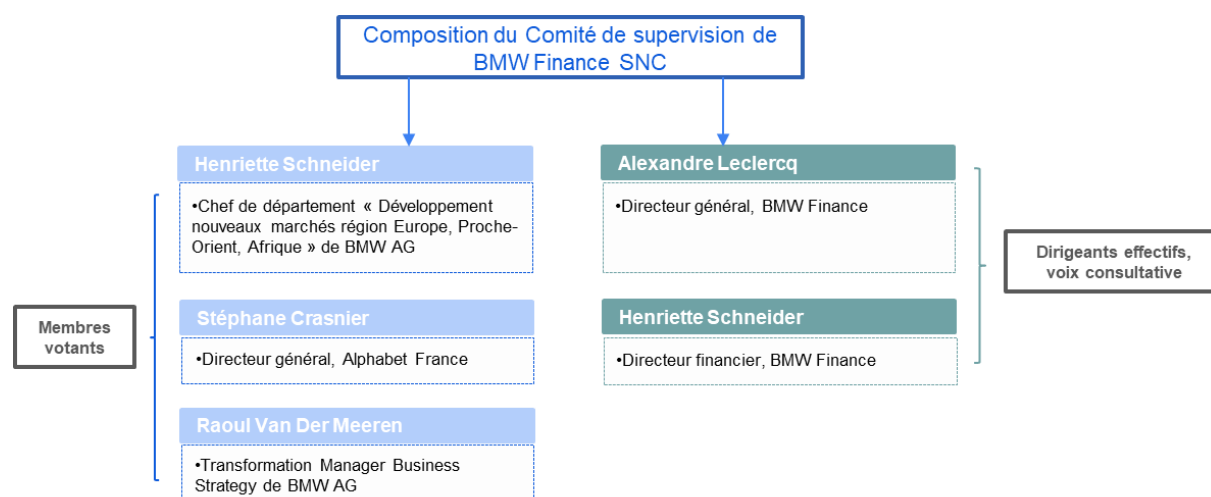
Composition du Comité de supervision de BMW Finance SNC

Membres votants

Henriette Schneider

•Chef de département « Développement nouveaux marchés région Europe, Proche-Orient, Afrique » de BMW AG

Stéphane Crasnier

•Directeur général, Alphabet France

Raoul Van Der Meeren

•Transformation Manager Business Strategy de BMW AG

Alexandre Leclercq

•Directeur général, BMW Finance

Henriette Schneider

•Directeur financier, BMW Finance

Dirigeants effectifs, voix consultative